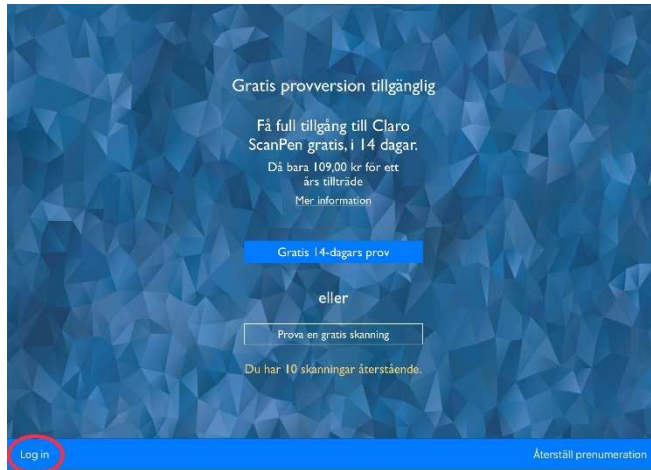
Gratis provversion tillgänglig

Få full tillgång till Claro ScanPen gratis, i 14 dagar.

Då bara 109,00 kr för ett års tillträde

Mer information

Gratis 14-dagars prov

eller

Prova en gratis skanning

Du har 10 skanningar återstående.

Log in

Återställ prenumeration